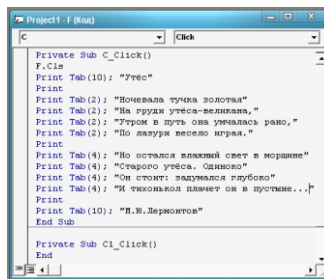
Project1 - F (Код)

C

Click

Private Sub C_Click()
F.Cls
Print Tab(10); "Утёс"
Print
Print Tab(2); "Ночевала тучка золотая"
Print Tab(2); "На груди утёса-великана,"
Print Tab(2); "Утром в путь она умчалась рано,"
Print Tab(2); "По лазури весело играя."
Print
Print Tab(4); "Но остался влажный свет в морщине"
Print Tab(4); "Старого утёса. Одиноко"
Print Tab(4); "Он стоит: задумался глубоко"
Print Tab(4); "И тихонько плачет он в пустыне..."
Print
Print Tab(10); "М.Ю.Лермонтов"
End Sub

Private Sub C1_Click()
End